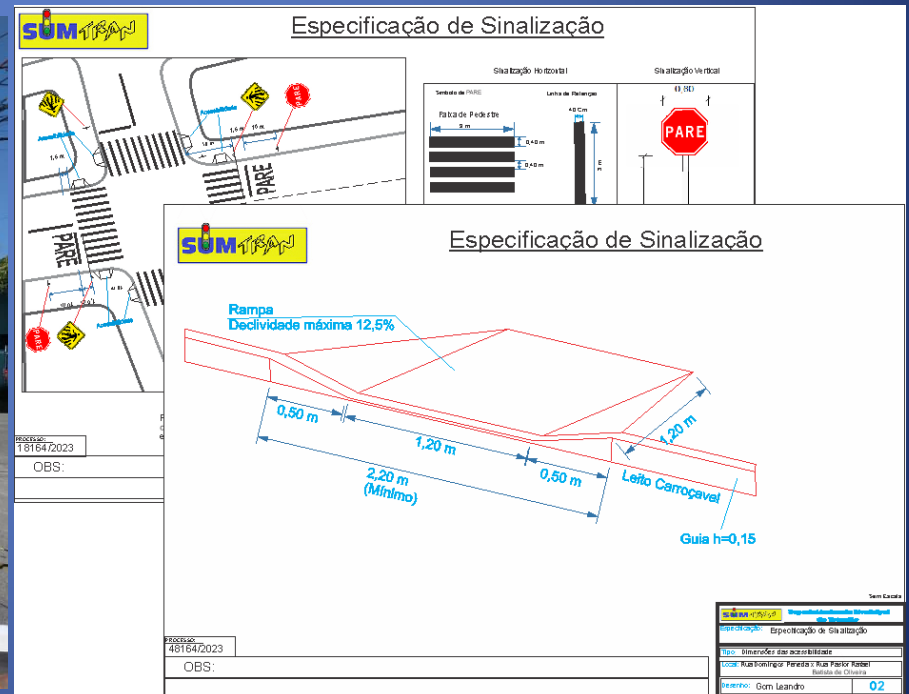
SUMTRAN

Especificação de Sinalização

Acessibilidade
Acessibilidade
1,6 m
1,6 m
10 m
PARE
PARE
Acessibilidade

Sinalização Horizontal
Sinalização Vertical
Símbolo de PARE
Faixa de Pedestre
Linha de Retenção
3 m
0,40 m
0,40 m
40 Cm
0,80
PARE

PROCESSO:
18164/2023
OBS:

SUMTRAN

Especificação de Sinalização

Rampa
Declividade máxima 12,5%
0,50 m
1,20 m
0,50 m
1,20 m
2,20 m
(Mínimo)
Leito Carroçavel
Guia h=0,15

Sem Escala

SUMTRAN
Especificação: Especificação de Sinalização
Tipo: Dimensões das acessibilidade
Local: Rua Domingos Peneda x Rua Pastor Rafael
Batista de Oliveira
Desenho: Gom Leandro
02

PROCESSO:
48164/2023
OBS: